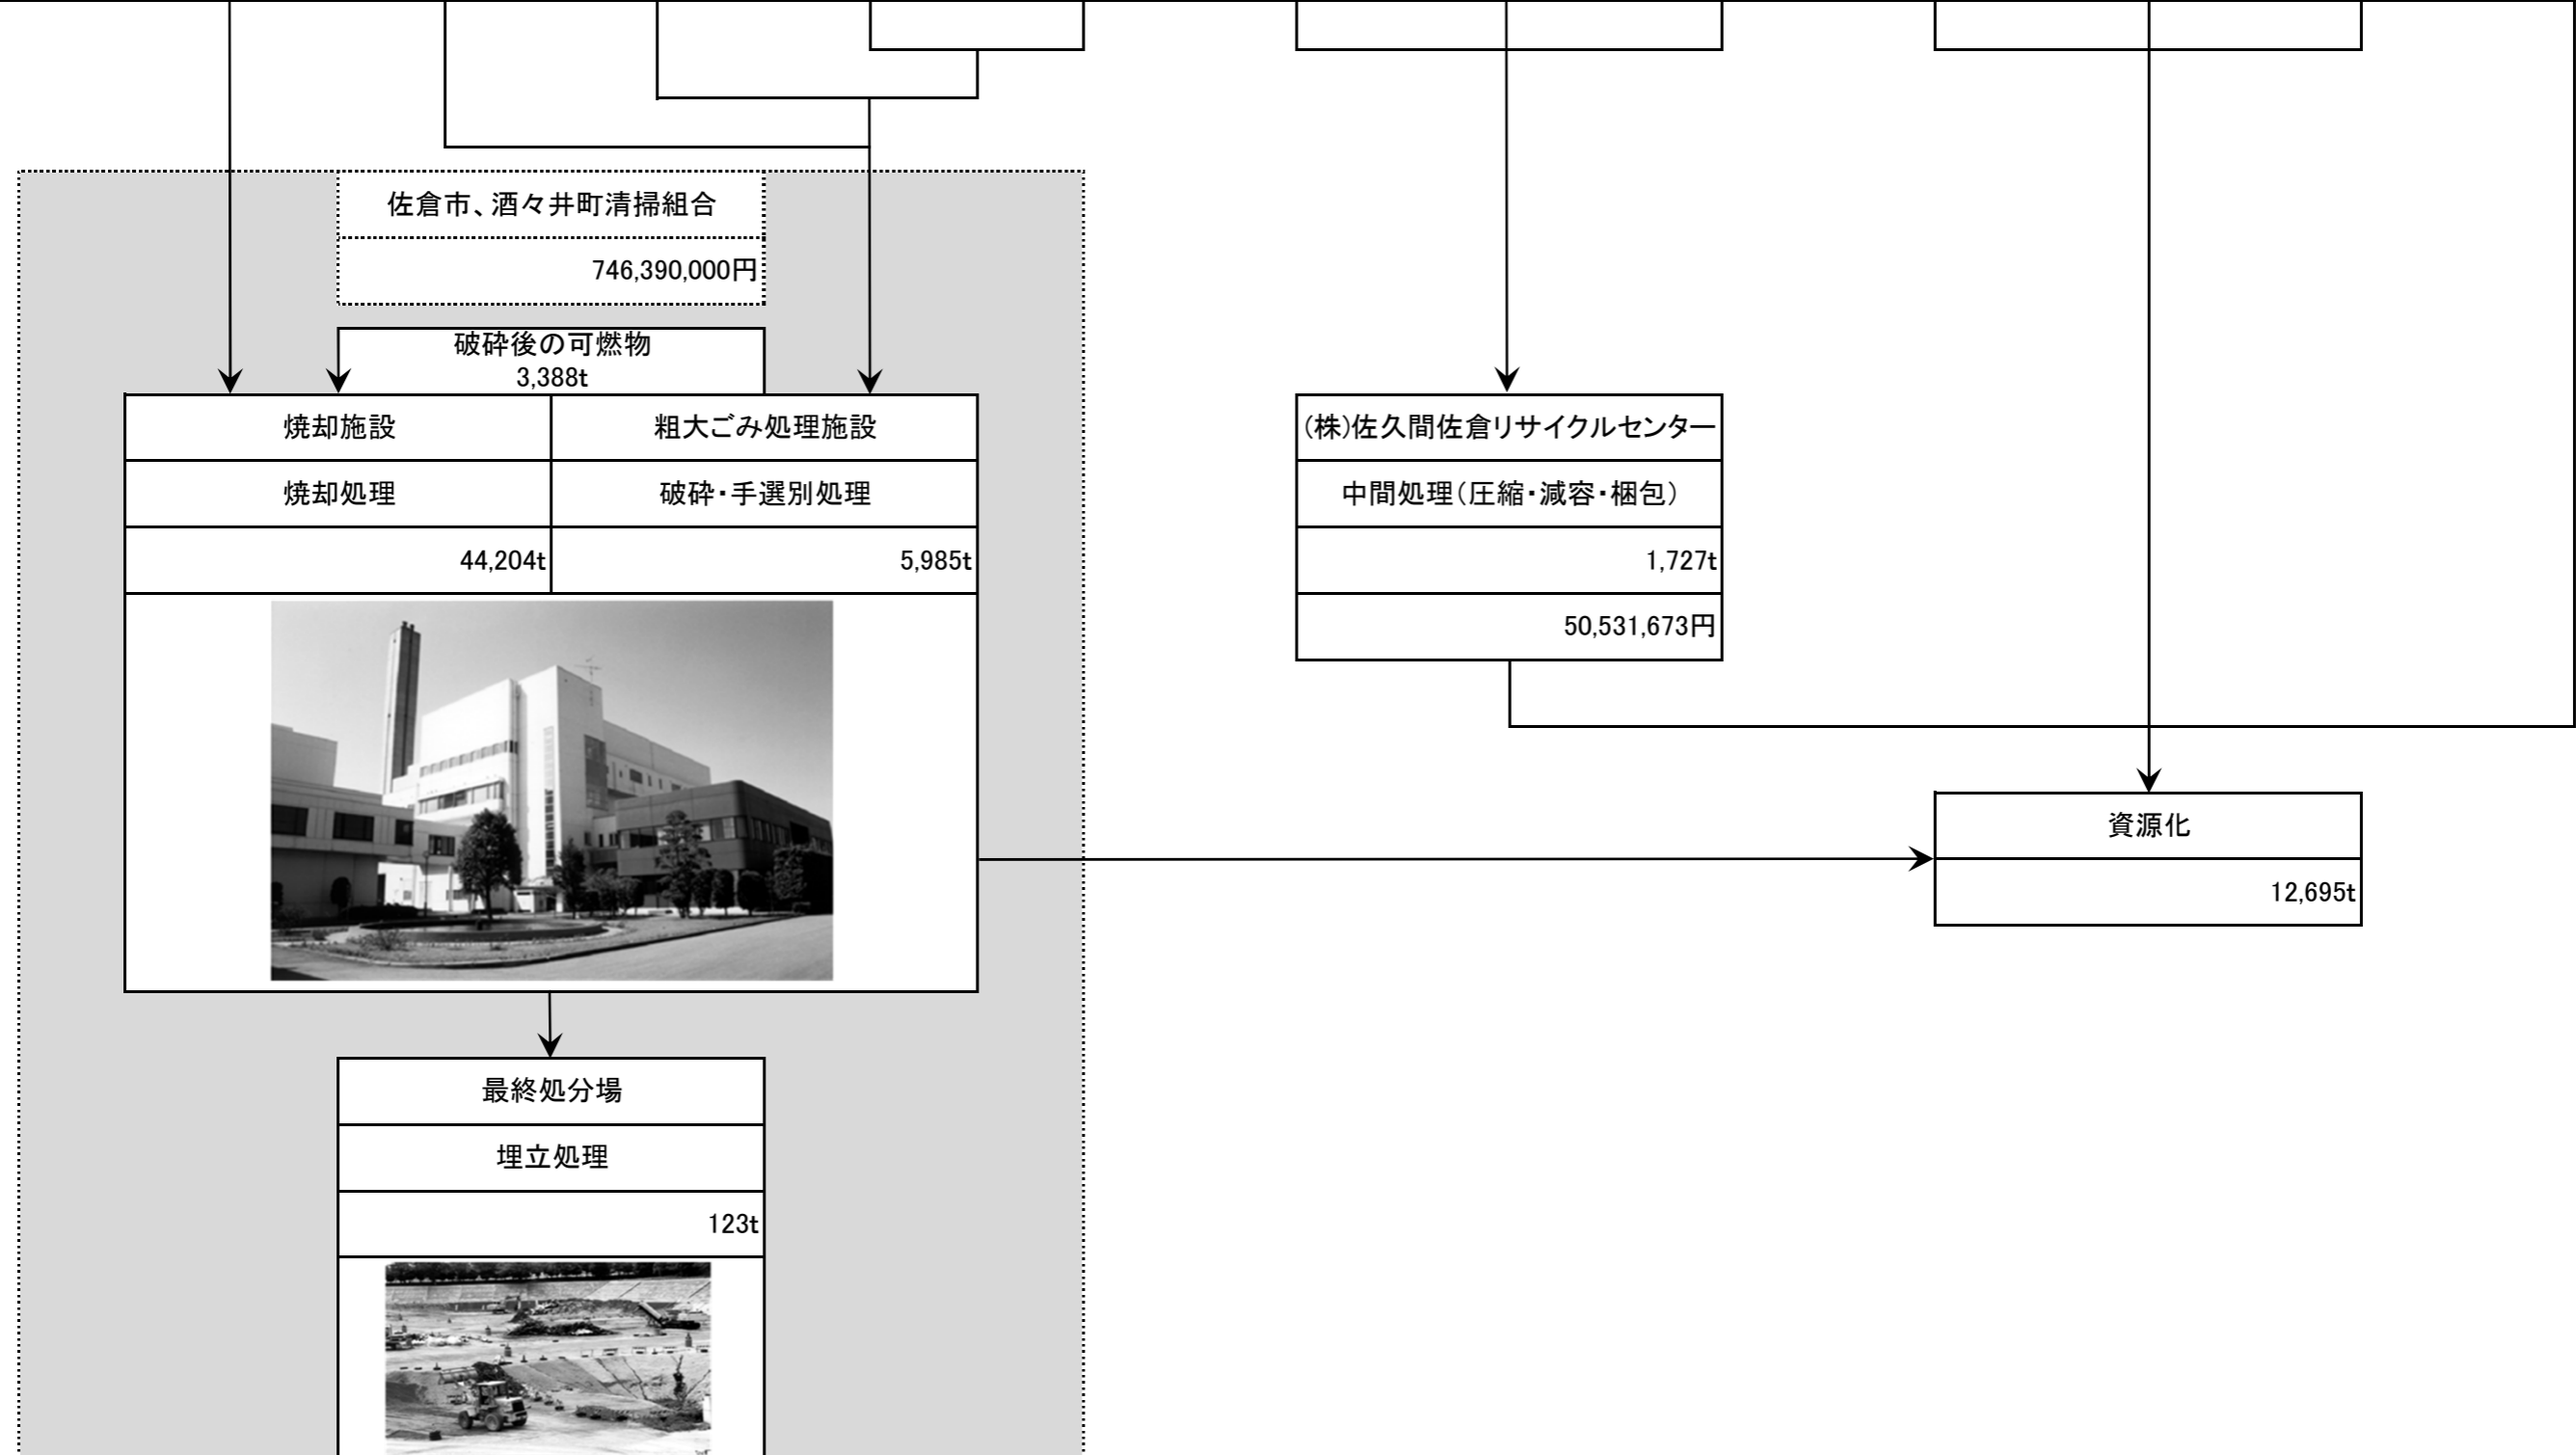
佐倉市、酒々井町清掃組合

746,390,000円

破砕後の可燃物
3,388t

焼却施設
焼却処理
44,204t

粗大ごみ処理施設
破砕・手選別処理
5,985t

(株)佐久間佐倉リサイクルセンター
中間処理（圧縮・減容・梱包）
1,727t
50,531,673円

資源化
12,695t

最終処分場
埋立処理
123t